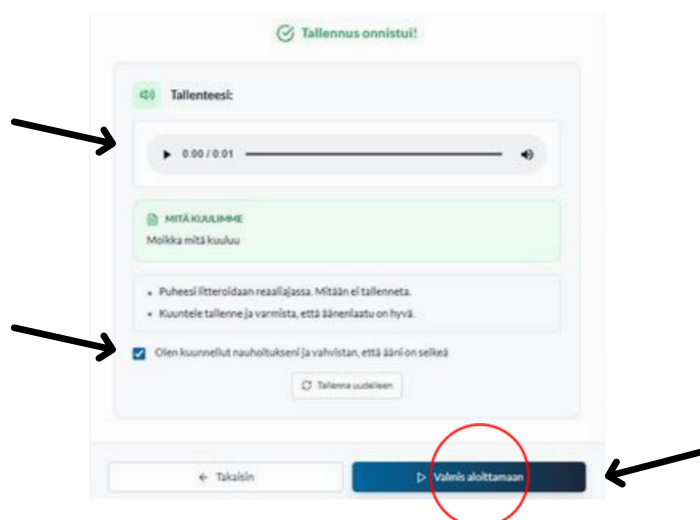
Tallennus onnistui!

Tallenteesi:

0:00 / 0:01

MITÄ KUULIMME

Moikka mitä kuuluu

• Puheesi litteroidaan reaaliajassa. Mitään ei tallenneta.
• Kuuntele tallenne ja varmista, että äänenlaatu on hyvä.

Olen kuunnellut nauhoitukseni ja vahvistan, että ääni on selkeä

Tallenna uudelleen

← Takaisin

▷ Valmis aloittamaan